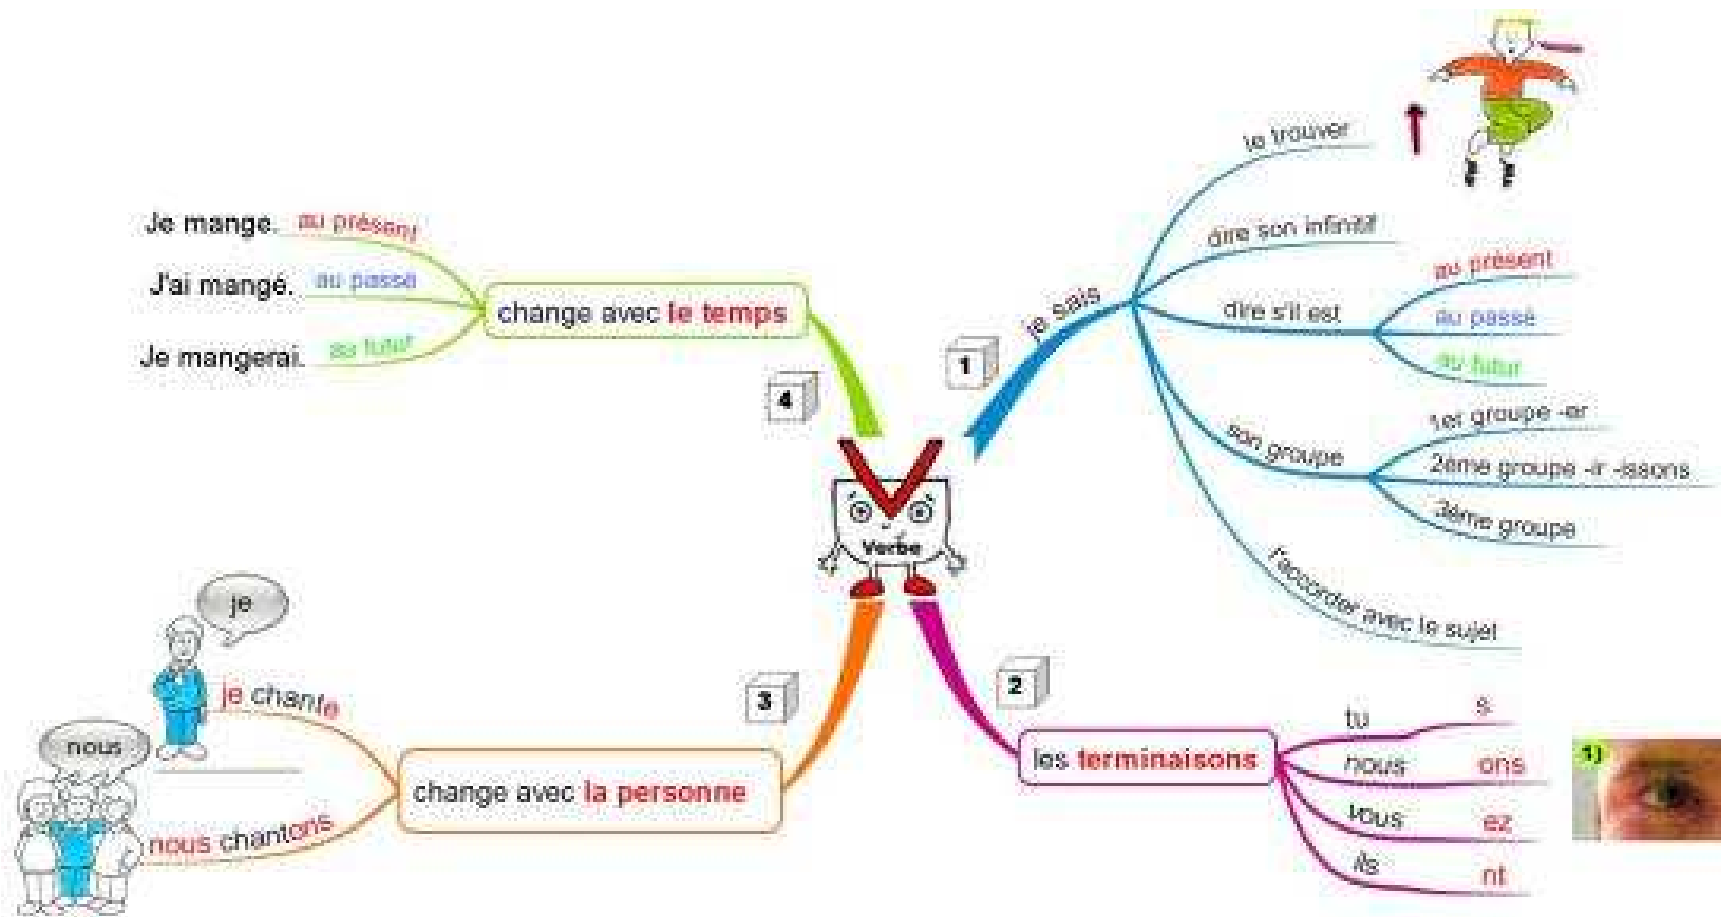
Verbe

1
je sais
le trouver
dire son infinitif
dire s'il est
au présent
au passé
au futur
son groupe
1er groupe -er
2ème groupe -ir -issons
3ème groupe
l'accorder avec le sujet

2
les terminaisons
tu s
nous ons
vous ez
ils nt
1)

3
change avec la personne
je
je chante
nous
nous chantons

4
change avec le temps
Je mange. au présent
J'ai mangé. au passé
Je mangerai. au futur